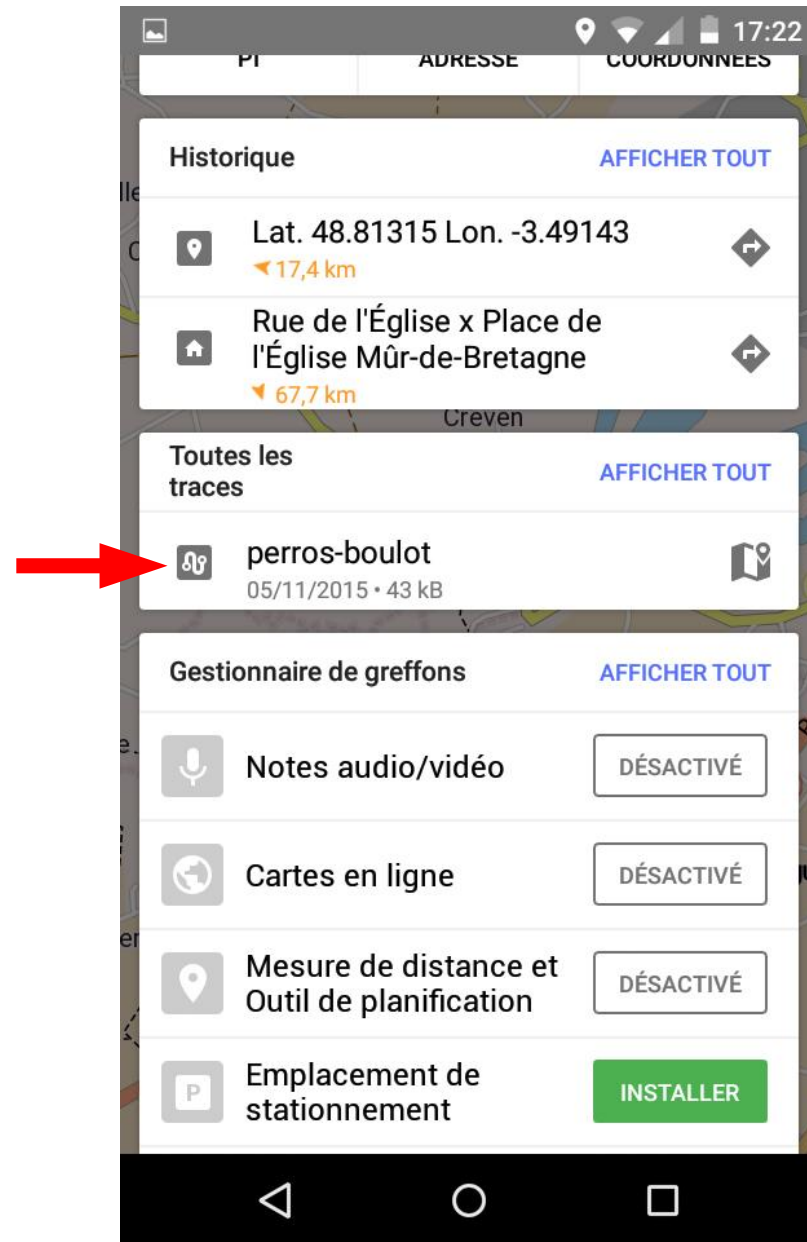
17:22

PI | ADRESSE | COORDONNÉES

Historique AFFICHER TOUT

Lat. 48.81315 Lon. -3.49143
17,4 km

Rue de l'Église x Place de l'Église Mûr-de-Bretagne
67,7 km

Creven

Toutes les traces AFFICHER TOUT

perros-boulot
05/11/2015 • 43 kB

Gestionnaire de greffons AFFICHER TOUT

Notes audio/vidéo DÉSACTIVÉ

Cartes en ligne DÉSACTIVÉ

Mesure de distance et Outil de planification DÉSACTIVÉ

Emplacement de stationnement INSTALLER